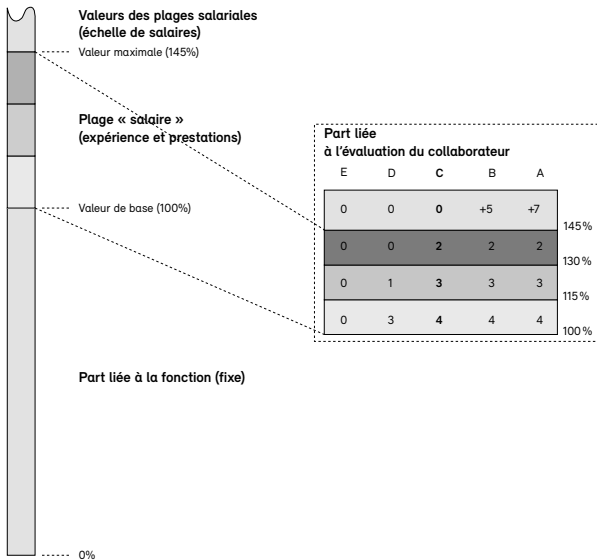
Valeurs des plages salariales (échelle de salaires)

Valeur maximale (145%)

Plage « salaire » (expérience et prestations)

Part liée à l'évaluation du collaborateur

| E | D | C | B | A | |
|---|---|---|---|---|---|
| 0 | 0 | **0** | +5 | +7 | 145% |
| 0 | 0 | **2** | 2 | 2 | 130% |
| 0 | 1 | **3** | 3 | 3 | 115% |
| 0 | 3 | **4** | 4 | 4 | 100% |

Valeur de base (100%)

Part liée à la fonction (fixe)

0%